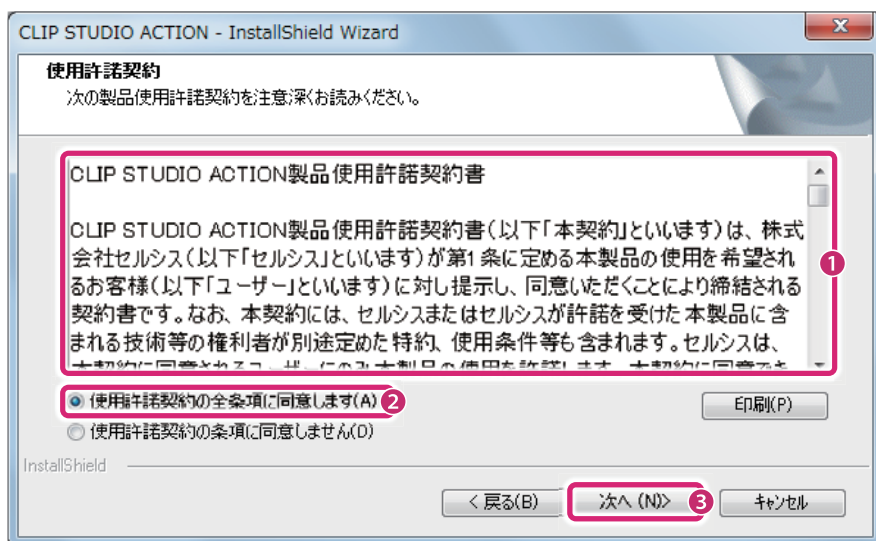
CLIP STUDIO ACTION - InstallShield Wizard

使用許諾契約
次の製品使用許諾契約を注意深くお読みください。

CLIP STUDIO ACTION製品使用許諾契約書

CLIP STUDIO ACTION製品使用許諾契約書(以下「本契約」といいます)は、株式会社セルシス(以下「セルシス」といいます)が第1条に定める本製品の使用を希望されるお客様(以下「ユーザー」といいます)に対し提示し、同意いただくことにより締結される契約書です。なお、本契約には、セルシスまたはセルシスが許諾を受けた本製品に含まれる技術等の権利者が別途定めた特約、使用条件等も含まれます。セルシスは、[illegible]

1

使用許諾契約の全条項に同意します(A)
2
使用許諾契約の条項に同意しません(D)

印刷(P)

InstallShield

< 戻る(B)
次へ (N)>
3
キャンセル